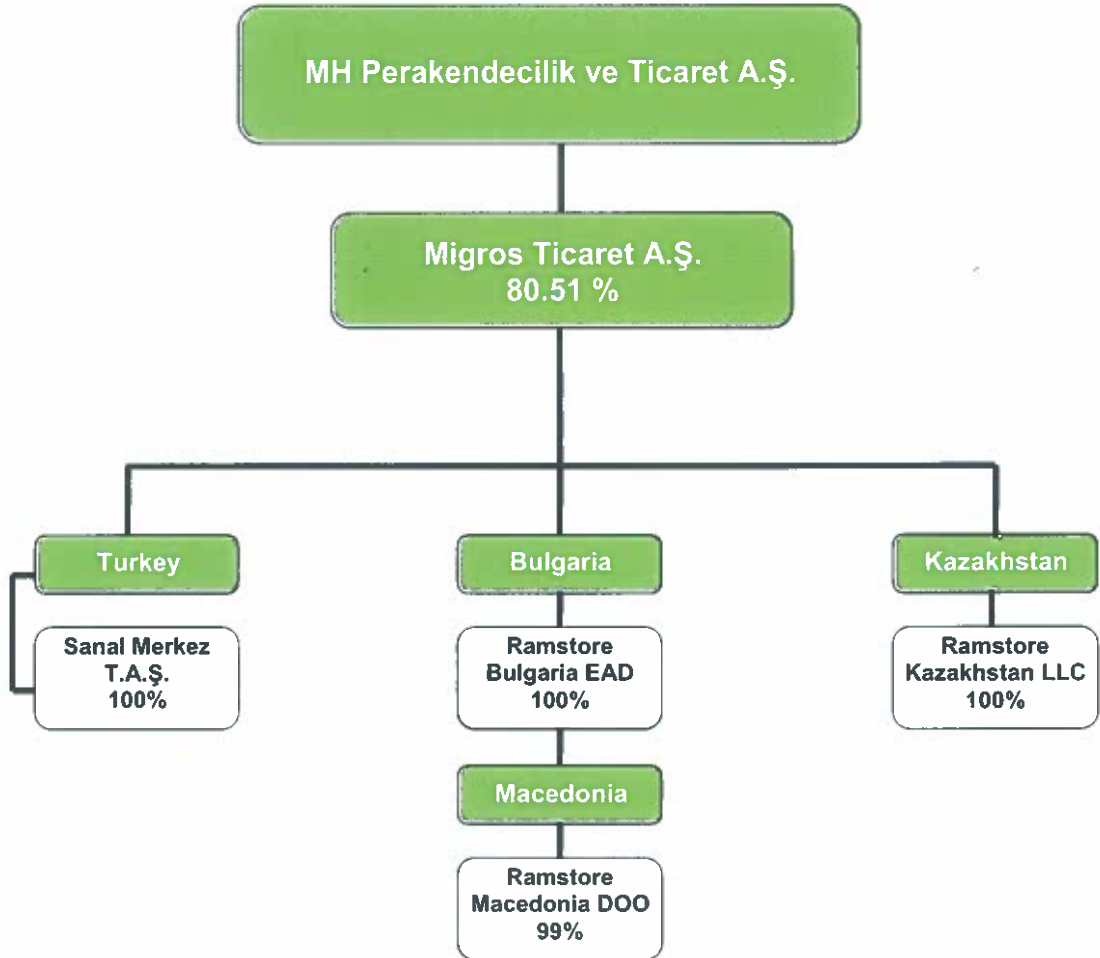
MH Perakendecilik ve Ticaret A.Ş.

Migros Ticaret A.Ş.
80.51 %

Turkey

Sanal Merkez T.A.Ş. 100%

Bulgaria

Ramstore Bulgaria EAD 100%

Macedonia

Ramstore Macedonia DOO 99%

Kazakhstan

Ramstore Kazakhstan LLC 100%